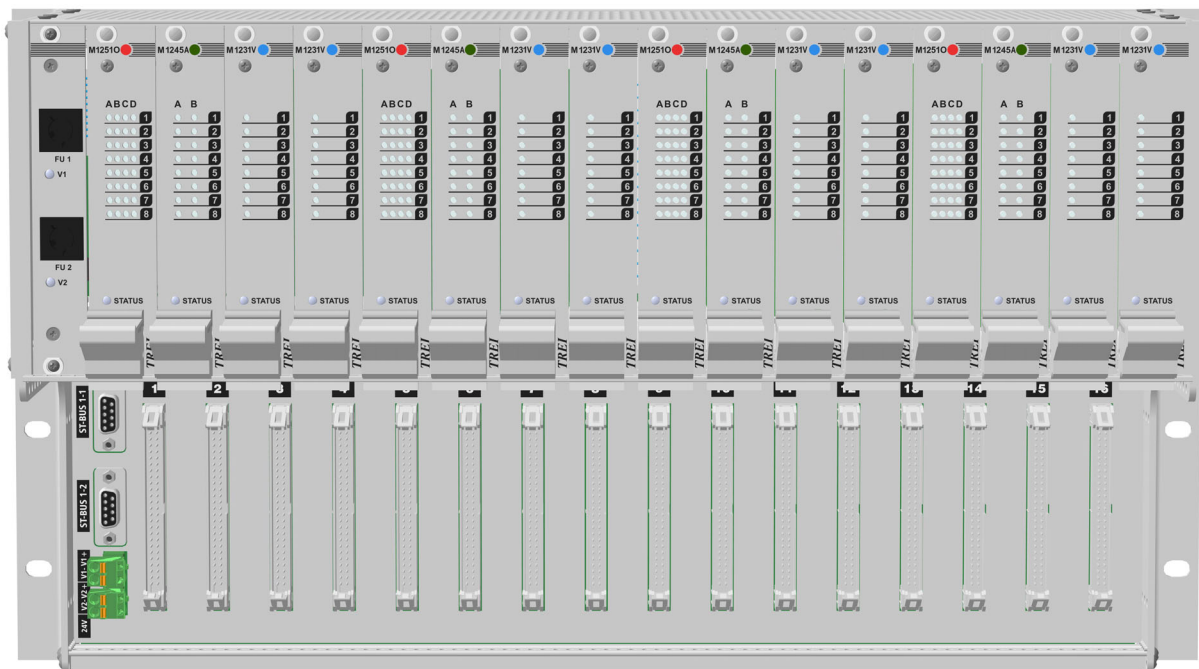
M1251O M1245A M1231V M1231V M1251O M1245A M1231V M1231V M1251O M1245A M1231V M1231V M1251O M1245A M1231V M1231V

FU 1
V1
FU 2
V2

ABCD
1 2 3 4 5 6 7 8

A B
1 2 3 4 5 6 7 8

1 2 3 4 5 6 7 8

1 2 3 4 5 6 7 8

ABCD
1 2 3 4 5 6 7 8

A B
1 2 3 4 5 6 7 8

1 2 3 4 5 6 7 8

1 2 3 4 5 6 7 8

ABCD
1 2 3 4 5 6 7 8

A B
1 2 3 4 5 6 7 8

1 2 3 4 5 6 7 8

1 2 3 4 5 6 7 8

ABCD
1 2 3 4 5 6 7 8

A B
1 2 3 4 5 6 7 8

1 2 3 4 5 6 7 8

1 2 3 4 5 6 7 8

STATUS STATUS STATUS STATUS STATUS STATUS STATUS STATUS STATUS STATUS STATUS STATUS STATUS STATUS STATUS STATUS

TREI TREI TREI TREI TREI TREI TREI TREI TREI TREI TREI TREI TREI TREI TREI TREI

ST-BUS 1-1
ST-BUS 1-2
V1+ V1- V2+ V2-
24V

1 2 3 4 5 6 7 8 9 10 11 12 13 14 15 16